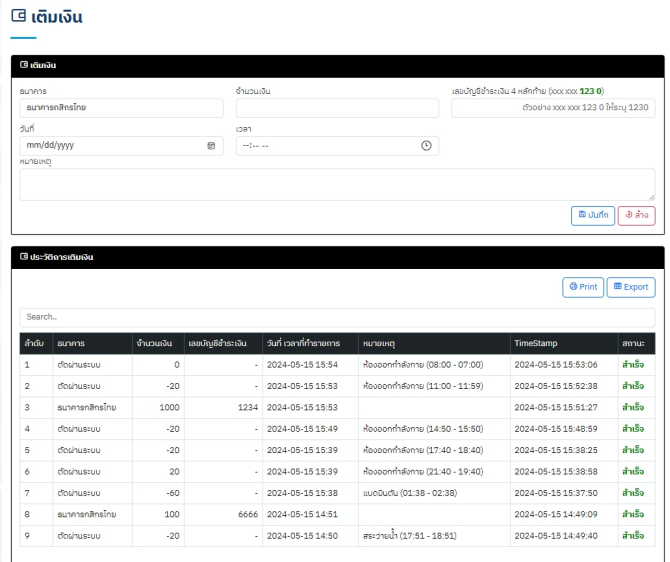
เติมเงิน

เติมเงิน

ธนาคาร
ธนาคารกสิกรไทย

จำนวนเงิน

เลขบัญชีชำระเงิน 4 หลักท้าย (xxx.xxx 123 0)
ตัวอย่าง xxx xxx 123 0 ให้ระบุ 1230

วันที่
mm/dd/yyyy

เวลา
--:-- --

หมายเหตุ

บันทึก ล้าง

ประวัติการเติมเงิน

Print Export

Search..

| ลำดับ | ธนาคาร | จำนวนเงิน | เลขบัญชีชำระเงิน | วันที่ เวลาที่ทำรายการ | หมายเหตุ | TimeStamp | สถานะ |
|---|---|---|---|---|---|---|---|
| 1 | ตัดผ่านระบบ | 0 | - | 2024-05-15 15:54 | ห้องออกกำลังกาย (08:00 - 07:00) | 2024-05-15 15:53:06 | สำเร็จ |
| 2 | ตัดผ่านระบบ | -20 | - | 2024-05-15 15:53 | ห้องออกกำลังกาย (11:00 - 11:59) | 2024-05-15 15:52:38 | สำเร็จ |
| 3 | ธนาคารกสิกรไทย | 1000 | 1234 | 2024-05-15 15:53 | | 2024-05-15 15:51:27 | สำเร็จ |
| 4 | ตัดผ่านระบบ | -20 | - | 2024-05-15 15:49 | ห้องออกกำลังกาย (14:50 - 15:50) | 2024-05-15 15:48:59 | สำเร็จ |
| 5 | ตัดผ่านระบบ | -20 | - | 2024-05-15 15:39 | ห้องออกกำลังกาย (17:40 - 18:40) | 2024-05-15 15:38:25 | สำเร็จ |
| 6 | ตัดผ่านระบบ | 20 | - | 2024-05-15 15:39 | ห้องออกกำลังกาย (21:40 - 19:40) | 2024-05-15 15:38:58 | สำเร็จ |
| 7 | ตัดผ่านระบบ | -60 | - | 2024-05-15 15:38 | แบดมินตัน (01:38 - 02:38) | 2024-05-15 15:37:50 | สำเร็จ |
| 8 | ธนาคารกสิกรไทย | 100 | 6666 | 2024-05-15 14:51 | | 2024-05-15 14:49:09 | สำเร็จ |
| 9 | ตัดผ่านระบบ | -20 | - | 2024-05-15 14:50 | สระว่ายน้ำ (17:51 - 18:51) | 2024-05-15 14:49:40 | สำเร็จ |